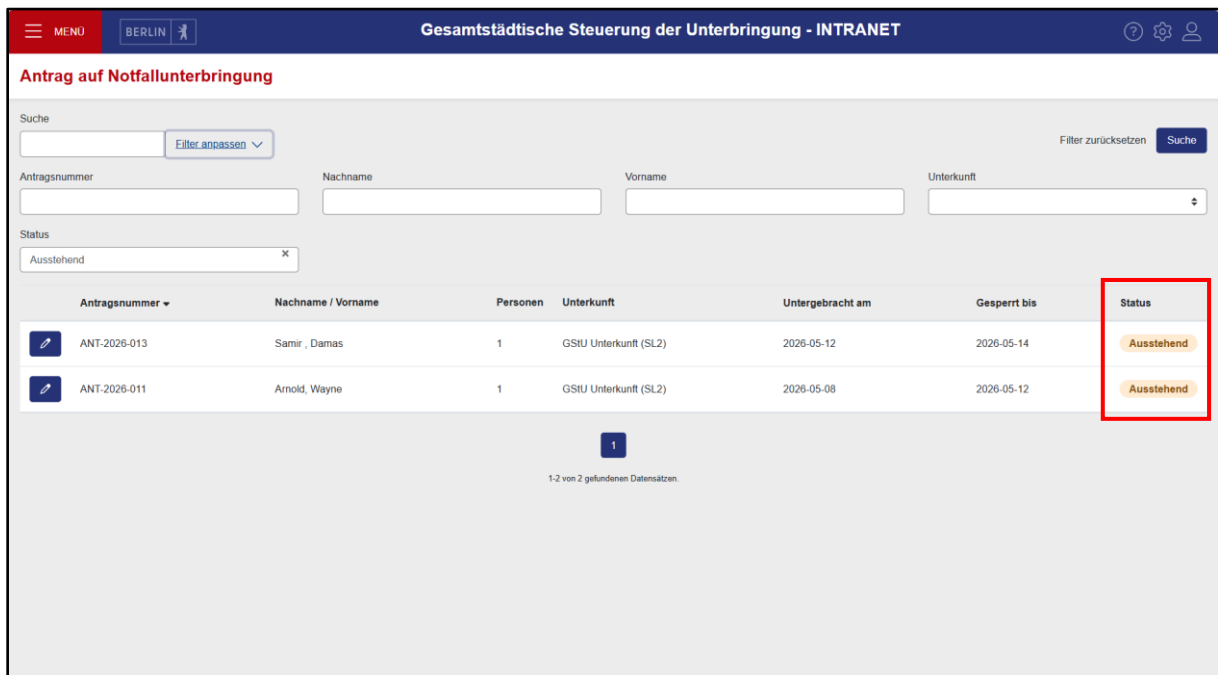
MENÜ BERLIN

Gesamtstädtische Steuerung der Unterbringung - INTRANET

Antrag auf Notfallunterbringung

Suche

Filter anpassen

Filter zurücksetzen Suche

Antragsnummer

Nachname

Vorname

Unterkunft

Status

Ausstehend ×

| | Antragsnummer | Nachname / Vorname | Personen | Unterkunft | Untergebracht am | Gesperrt bis | Status |
|---|---|---|---|---|---|---|---|
| | ANT-2026-013 | Samir , Damas | 1 | GStU Unterkunft (SL2) | 2026-05-12 | 2026-05-14 | Ausstehend |
| | ANT-2026-011 | Arnold, Wayne | 1 | GStU Unterkunft (SL2) | 2026-05-08 | 2026-05-12 | Ausstehend |

1

1-2 von 2 gefundenen Datensätzen.